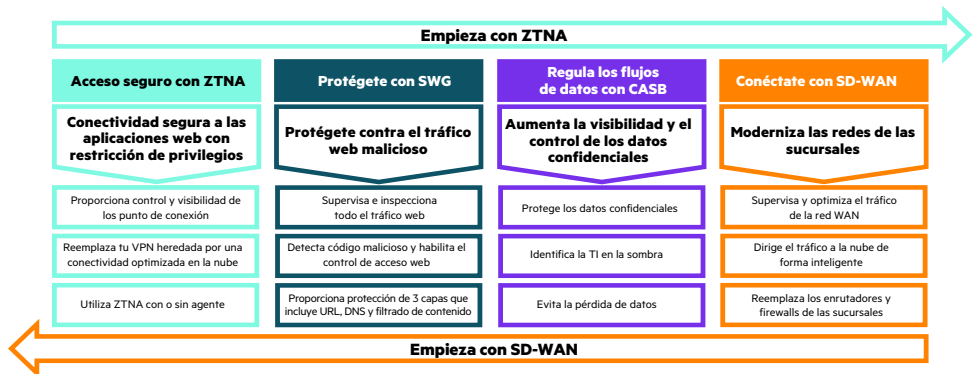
Empieza con ZTNA

Acceso seguro con ZTNA

Conectividad segura a las aplicaciones web con restricción de privilegios

Proporciona control y visibilidad de los punto de conexión

Reemplaza tu VPN heredada por una conectividad optimizada en la nube

Utiliza ZTNA con o sin agente

Protégete con SWG

Protégete contra el tráfico web malicioso

Supervisa e inspecciona todo el tráfico web

Detecta código malicioso y habilita el control de acceso web

Proporciona protección de 3 capas que incluye URL, DNS y filtrado de contenido

Regula los flujos de datos con CASB

Aumenta la visibilidad y el control de los datos confidenciales

Protege los datos confidenciales

Identifica la TI en la sombra

Evita la pérdida de datos

Conéctate con SD-WAN

Moderniza las redes de las sucursales

Supervisa y optimiza el tráfico de la red WAN

Dirige el tráfico a la nube de forma inteligente

Reemplaza los enrutadores y firewalls de las sucursales

Empieza con SD-WAN